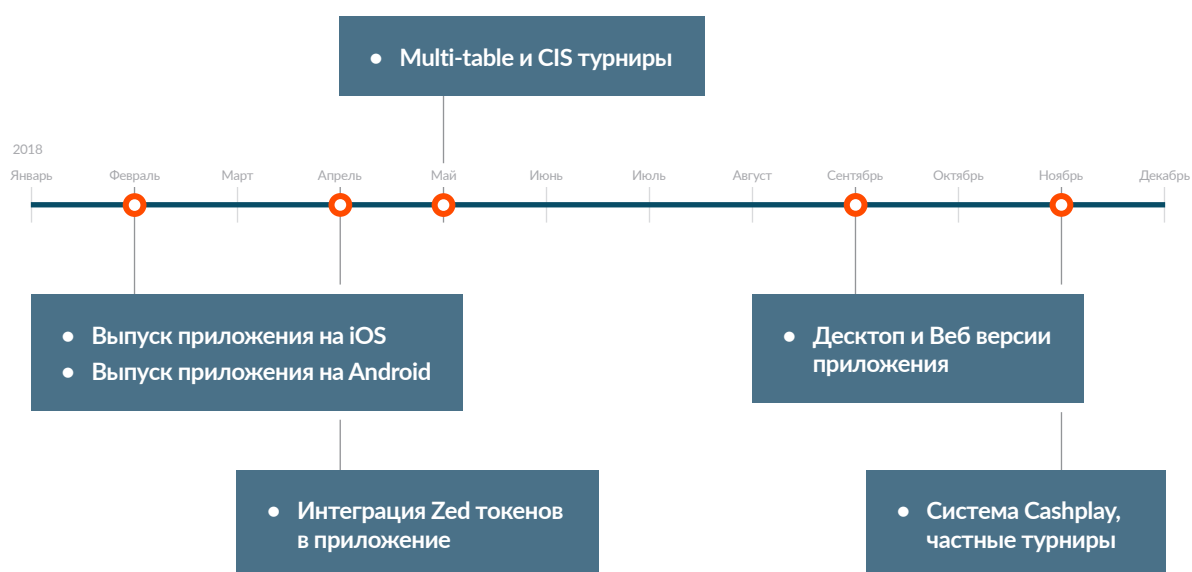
• Multi-table и CIS турниры

2018

Январь Февраль Март Апрель Май Июнь Июль Август Сентябрь Октябрь Ноябрь Декабрь

• Выпуск приложения на iOS
• Выпуск приложения на Android

• Десктоп и Веб версии приложения

• Интеграция Zed токенов в приложение

• Система Cashplay, частные турниры